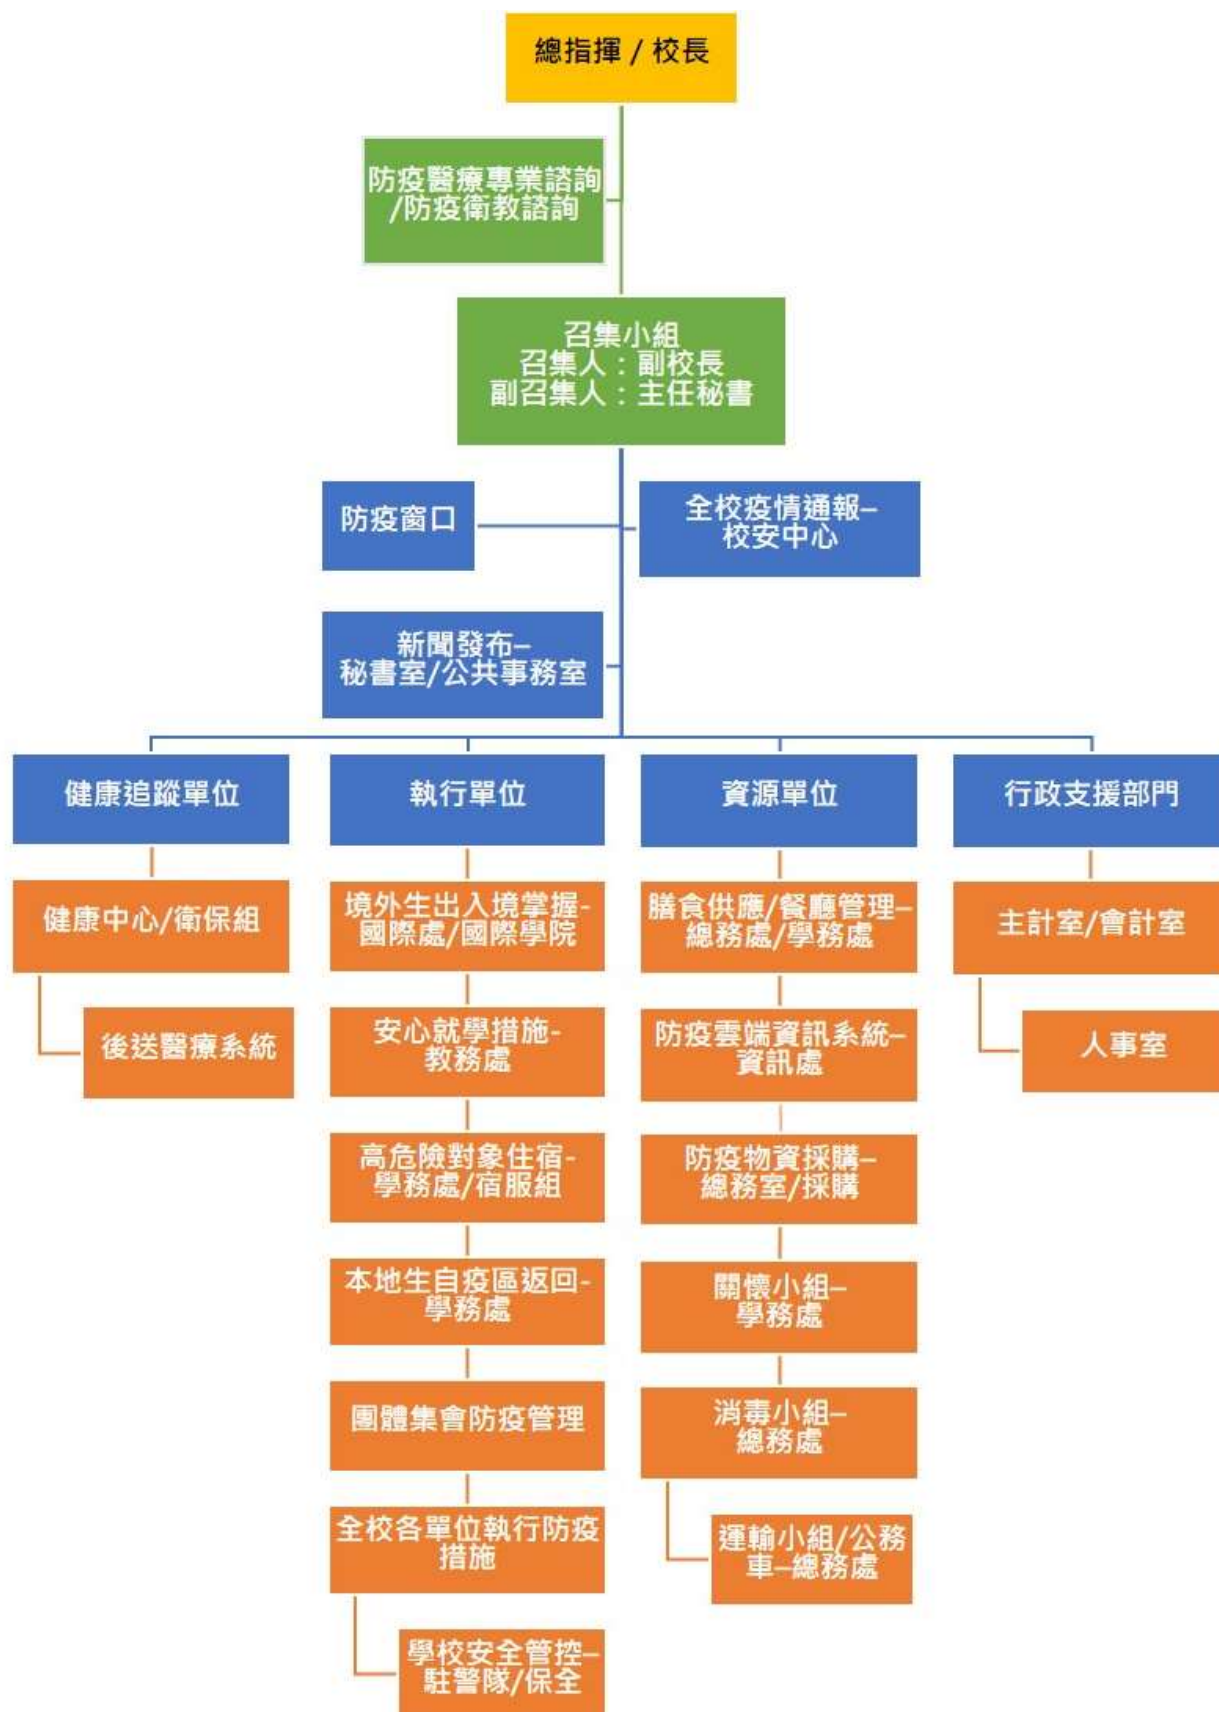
總指揮 / 校長

防疫醫療專業諮詢 /防疫衛教諮詢

召集小組
召集人：副校長
副召集人：主任秘書

防疫窗口

全校疫情通報–校安中心

新聞發布–秘書室/公共事務室

健康追蹤單位

健康中心/衛保組

後送醫療系統

執行單位

境外生出入境掌握-國際處/國際學院

安心就學措施-教務處

高危險對象住宿-學務處/宿服組

本地生自疫區返回-學務處

團體集會防疫管理

全校各單位執行防疫措施

學校安全管控-駐警隊/保全

資源單位

膳食供應/餐廳管理–總務處/學務處

防疫雲端資訊系統–資訊處

防疫物資採購–總務室/採購

關懷小組–學務處

消毒小組–總務處

運輸小組/公務車–總務處

行政支援部門

主計室/會計室

人事室